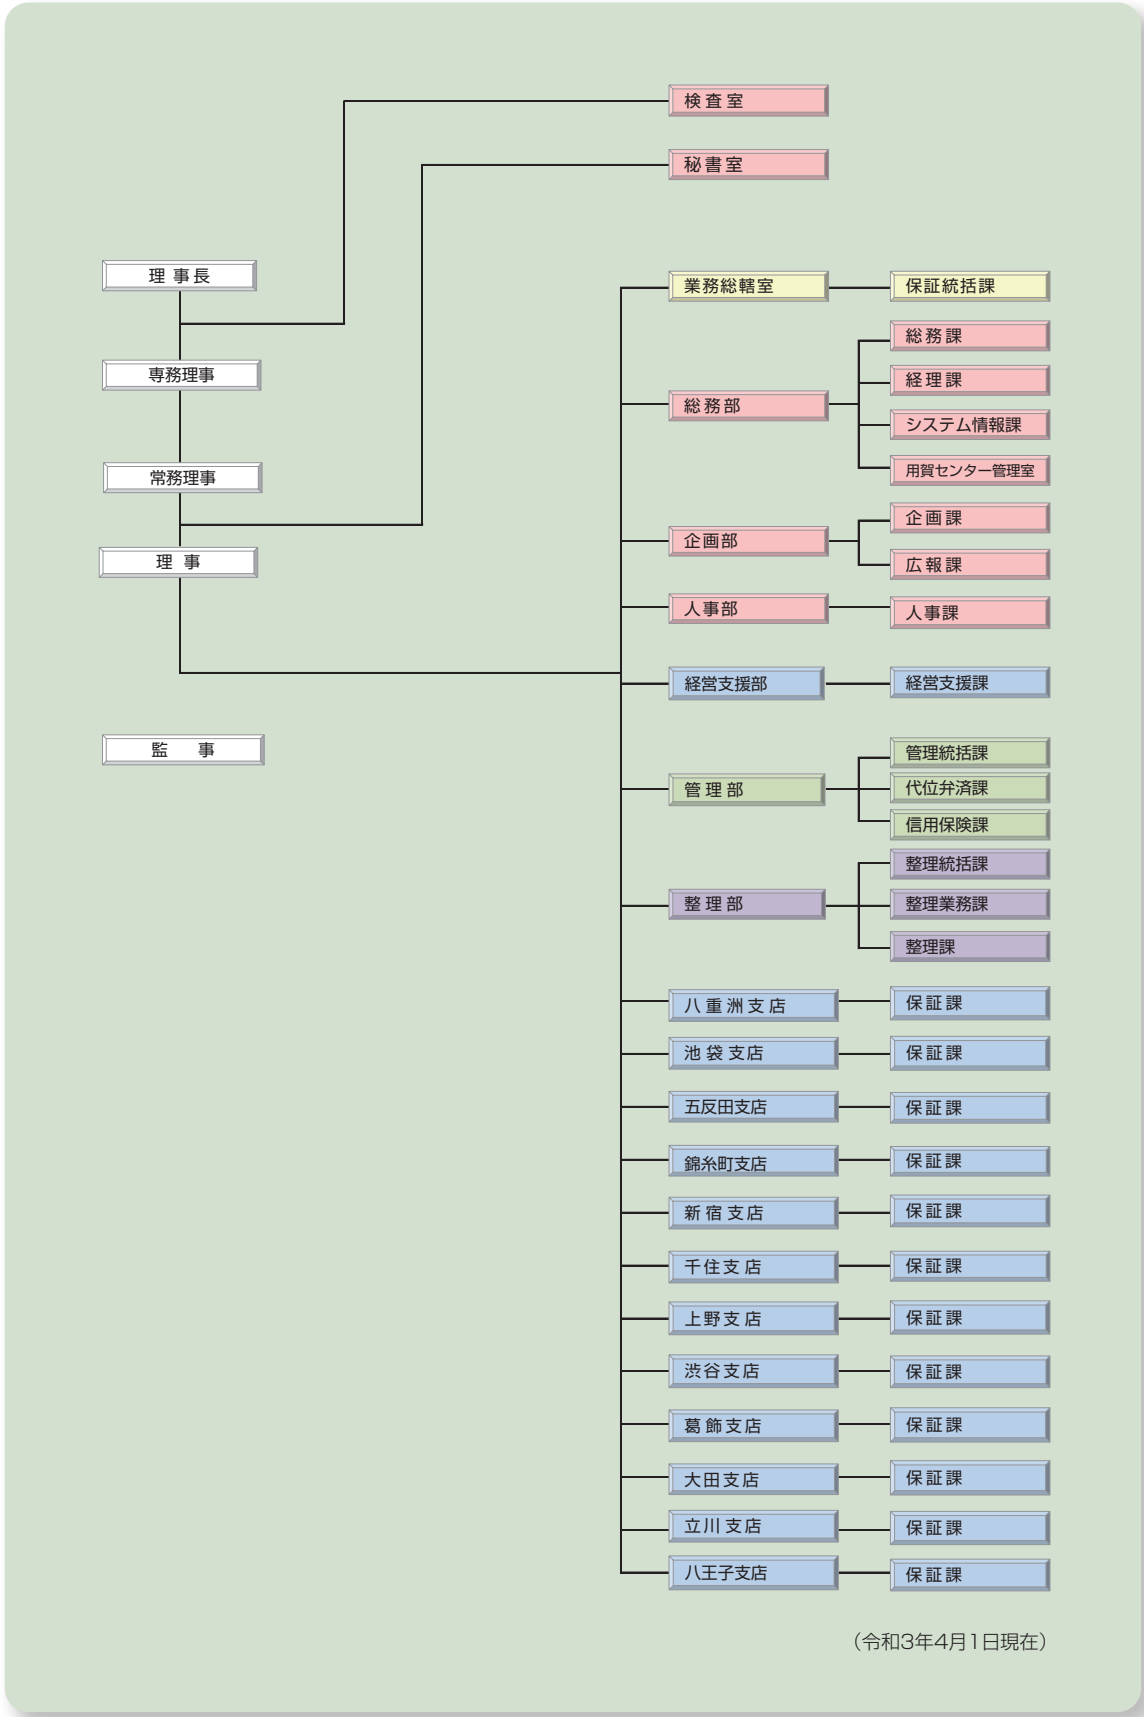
検査室

秘書室

理事長

専務理事

常務理事

理事

監事

業務総轄室
保証統括課

総務部
総務課
経理課
システム情報課
用賀センター管理室

企画部
企画課
広報課

人事部
人事課

経営支援部
経営支援課

管理部
管理統括課
代位弁済課
信用保険課

整理部
整理統括課
整理業務課
整理課

八重洲支店
保証課

池袋支店
保証課

五反田支店
保証課

錦糸町支店
保証課

新宿支店
保証課

千住支店
保証課

上野支店
保証課

渋谷支店
保証課

葛飾支店
保証課

大田支店
保証課

立川支店
保証課

八王子支店
保証課

（令和3年4月1日現在）